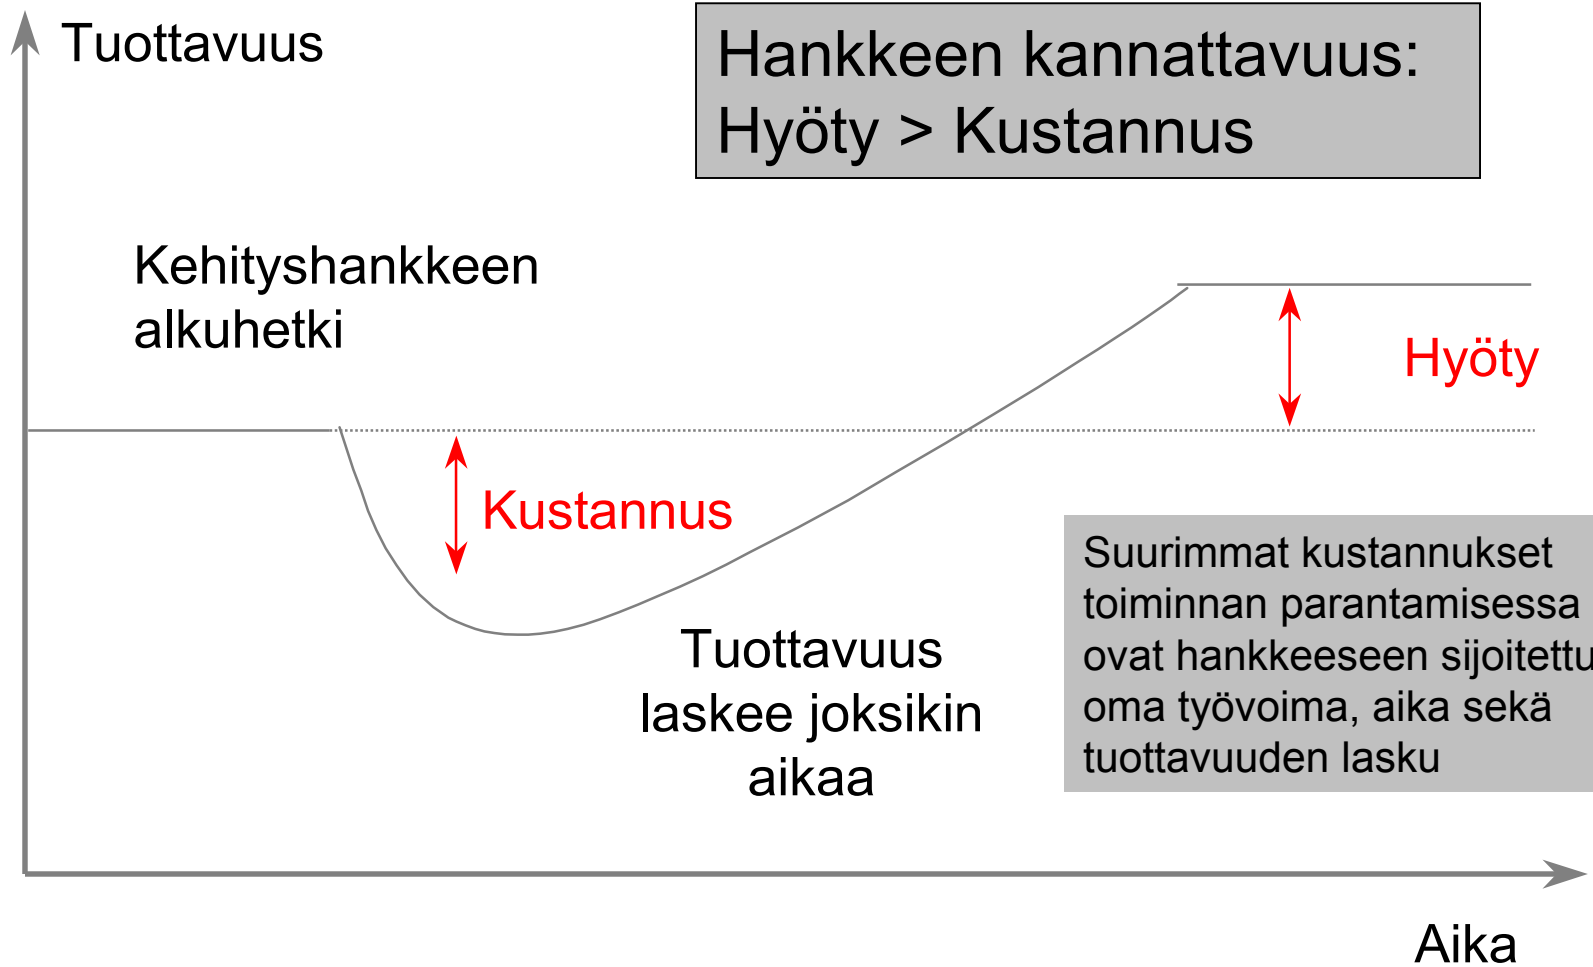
Tuottavuus

Hankkeen kannattavuus:
Hyöty > Kustannus

Kehityshankkeen alkuhetki

Hyöty

Kustannus

Suurimmat kustannukset toiminnan parantamisessa ovat hankkeeseen sijoitettu oma työvoima, aika sekä tuottavuuden lasku

Tuottavuus laskee joksikin aikaa

Aika